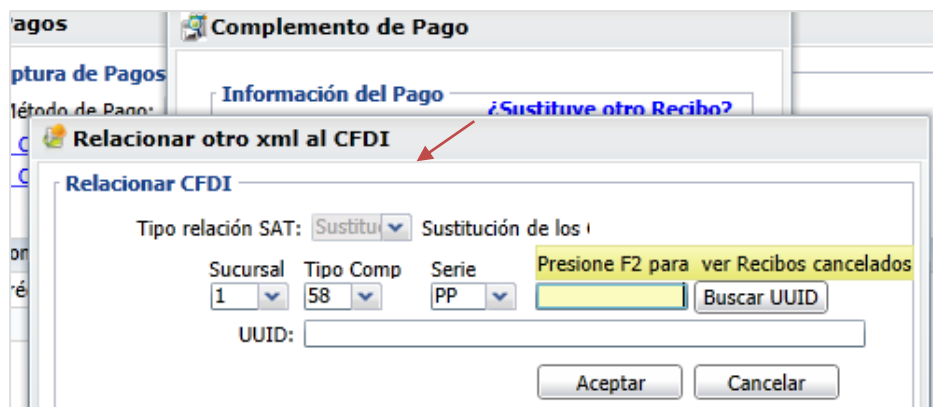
agos

ptura de Pagos

étodo de Pago:

C

C

on

ré

Complemento de Pago

Información del Pago

¿Sustituye otro Recibo?

Relacionar otro xml al CFDI

Relacionar CFDI

Tipo relación SAT: Sustitu Sustitución de los

Sucursal
1

Tipo Comp
58

Serie
PP

Presione F2 para ver Recibos cancelados

Buscar UUID

UUID:

Aceptar

Cancelar